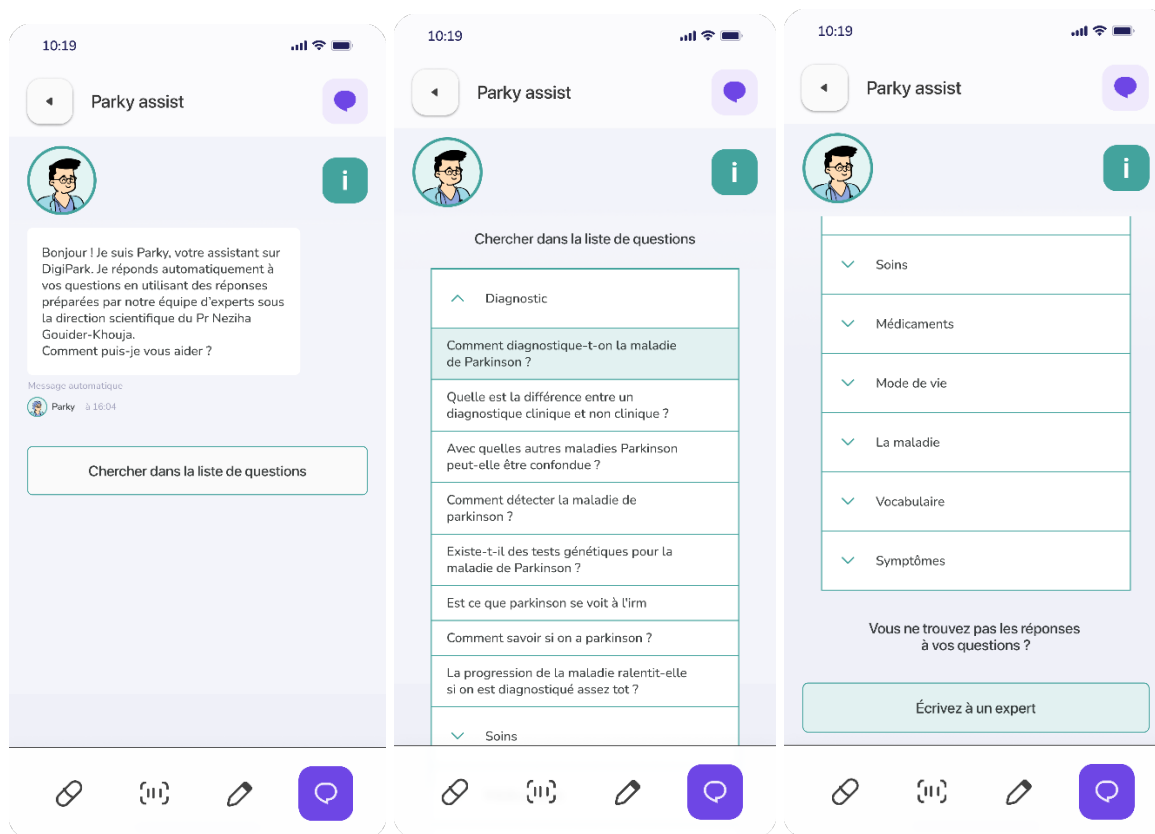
10:19

Parky assist

i

Bonjour ! Je suis Parky, votre assistant sur DigiPark. Je réponds automatiquement à vos questions en utilisant des réponses préparées par notre équipe d'experts sous la direction scientifique du Pr Neziha Gouider-Khouja.
Comment puis-je vous aider ?

Message automatique

Parky à 16:04

Chercher dans la liste de questions

10:19

Parky assist

i

Chercher dans la liste de questions

Diagnostic

Comment diagnostique-t-on la maladie de Parkinson ?

Quelle est la différence entre un diagnostique clinique et non clinique ?

Avec quelles autres maladies Parkinson peut-elle être confondue ?

Comment détecter la maladie de parkinson ?

Existe-t-il des tests génétiques pour la maladie de Parkinson ?

Est ce que parkinson se voit à l'irm

Comment savoir si on a parkinson ?

La progression de la maladie ralentit-elle si on est diagnostiqué assez tot ?

Soins

10:19

Parky assist

i

Soins

Médicaments

Mode de vie

La maladie

Vocabulaire

Symptômes

Vous ne trouvez pas les réponses à vos questions ?

Écrivez à un expert